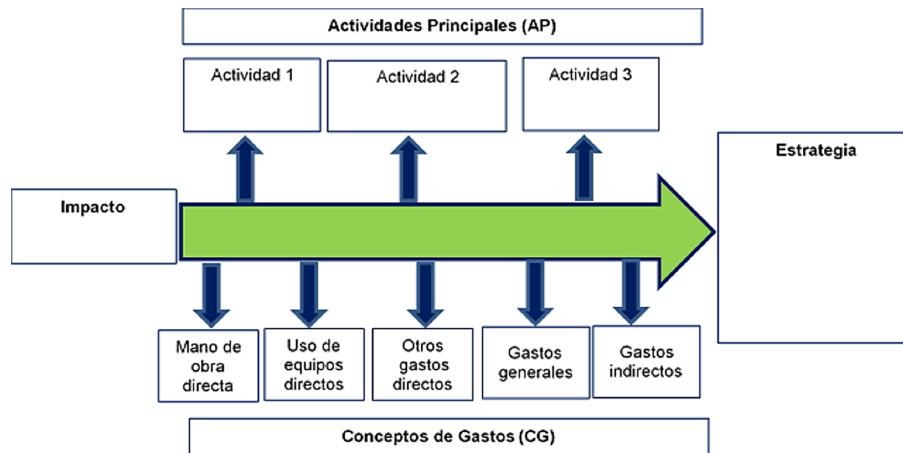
Actividades Principales (AP)

Actividad 1

Actividad 2

Actividad 3

Estrategia

Impacto

Mano de obra directa

Uso de equipos directos

Otros gastos directos

Gastos generales

Gastos indirectos

Conceptos de Gastos (CG)